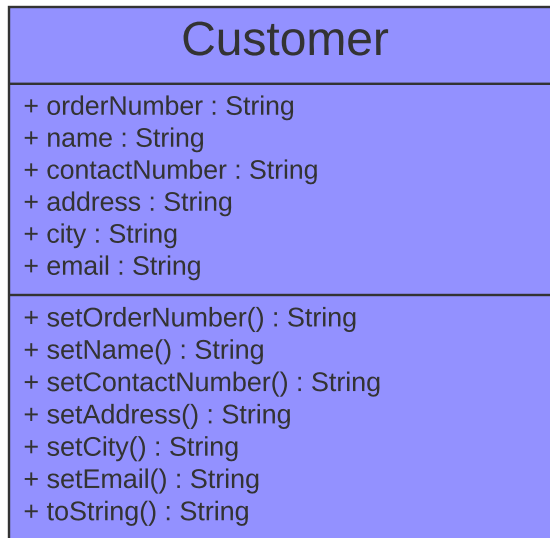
Customer

+ orderNumber : String
+ name : String
+ contactNumber : String
+ address : String
+ city : String
+ email : String

+ setOrderNumber() : String
+ setName() : String
+ setContactNumber() : String
+ setAddress() : String
+ setCity() : String
+ setEmail() : String
+ toString() : String